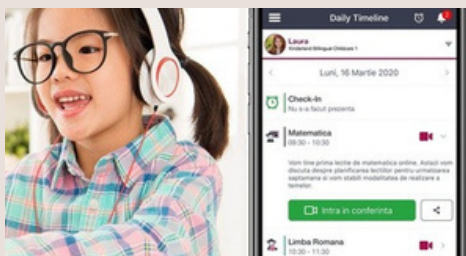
Daily Timeline

Laura
Kindergarten Bilingual Childcare 1

Luni, 16 Martie 2020

Check-In
Nu s-a facut prezenta

Matematica
09:30 - 10:30

Vom tine prima lectie de matematica online. Astazi vom discuta despre planificarea lectiilor pentru urmatoarea saptamana si vom stabili modalitatea de realizare a temelor.

Intra in conferinta

Limba Romana
10:30 - 11:30